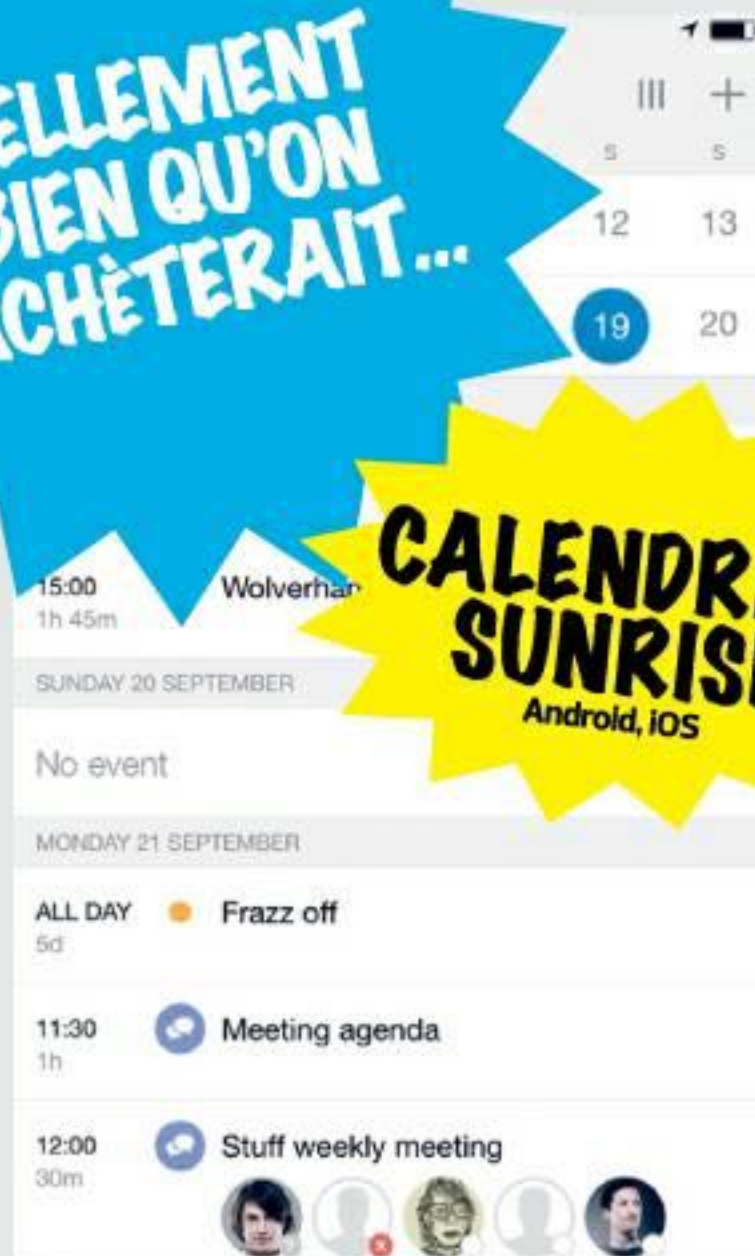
ELLEMENT BIEN QU'ON ACHÈTERAIT...

S S
12 13
19 20

CALENDR SUNRIS
Android, iOS

15:00
1h 45m
Wolverha

SUNDAY 20 SEPTEMBER
No event

MONDAY 21 SEPTEMBER
ALL DAY
5d
Frazz off

11:30
1h
Meeting agenda

12:00
30m
Stuff weekly meeting